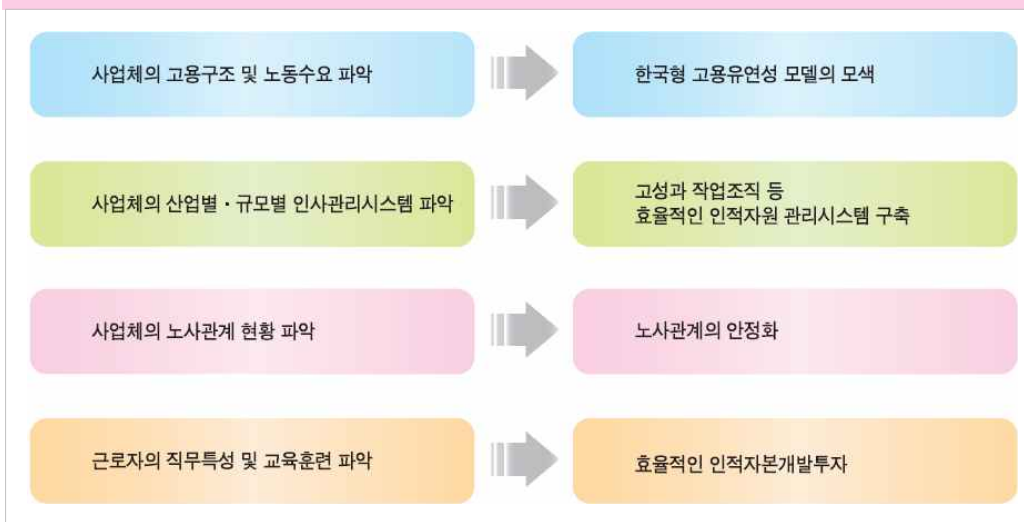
사업체의 고용구조 및 노동수요 파악

한국형 고용유연성 모델의 모색

사업체의 산업별 · 규모별 인사관리시스템 파악

고성과 작업조직 등
효율적인 인적자원 관리시스템 구축

사업체의 노사관계 현황 파악

노사관계의 안정화

근로자의 직무특성 및 교육훈련 파악

효율적인 인적자본개발투자